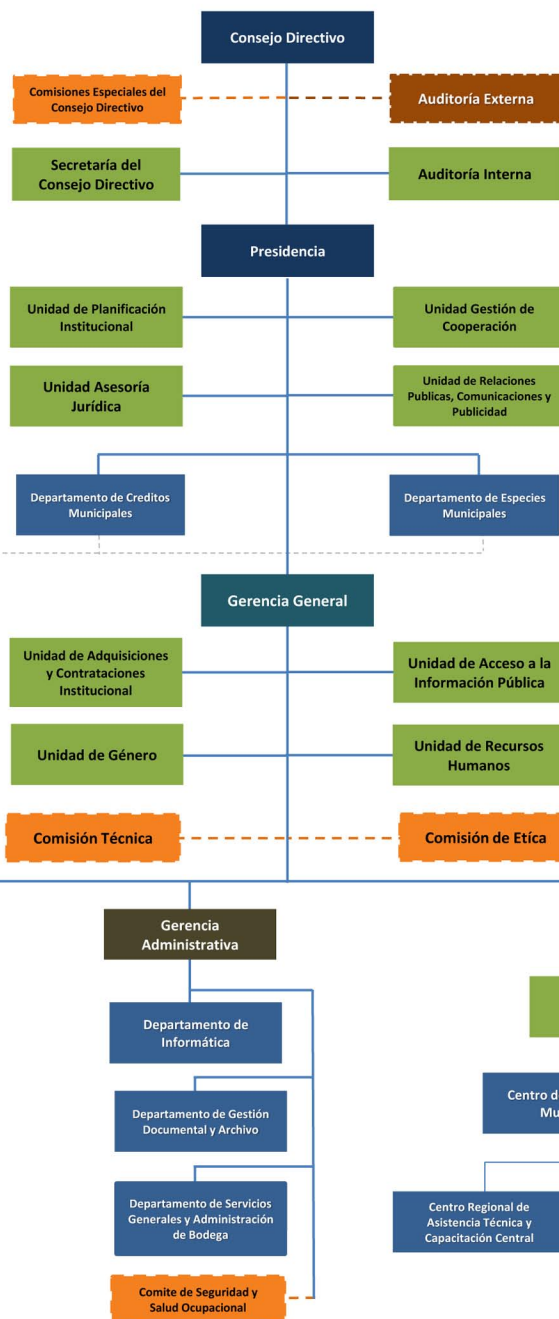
Consejo Directivo

Comisiones Especiales del Consejo Directivo

Auditoría Externa

Secretaría del Consejo Directivo

Auditoría Interna

Presidencia

Unidad de Planificación Institucional

Unidad Gestión de Cooperación

Unidad Asesoría Jurídica

Unidad de Relaciones Publicas, Comunicaciones y Publicidad

Departamento de Creditos Municipales

Departamento de Especies Municipales

Gerencia General

Unidad de Adquisiciones y Contrataciones Institucional

Unidad de Acceso a la Información Pública

Unidad de Género

Unidad de Recursos Humanos

Comisión Técnica

Comisión de Etica

Gerencia Administrativa

Departamento de Informática

Departamento de Gestión Documental y Archivo

Departamento de Servicios Generales y Administración de Bodega

Comite de Seguridad y Salud Ocupacional

Centro d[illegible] Mu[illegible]

Centro Regional de Asistencia Técnica y Capacitación Central